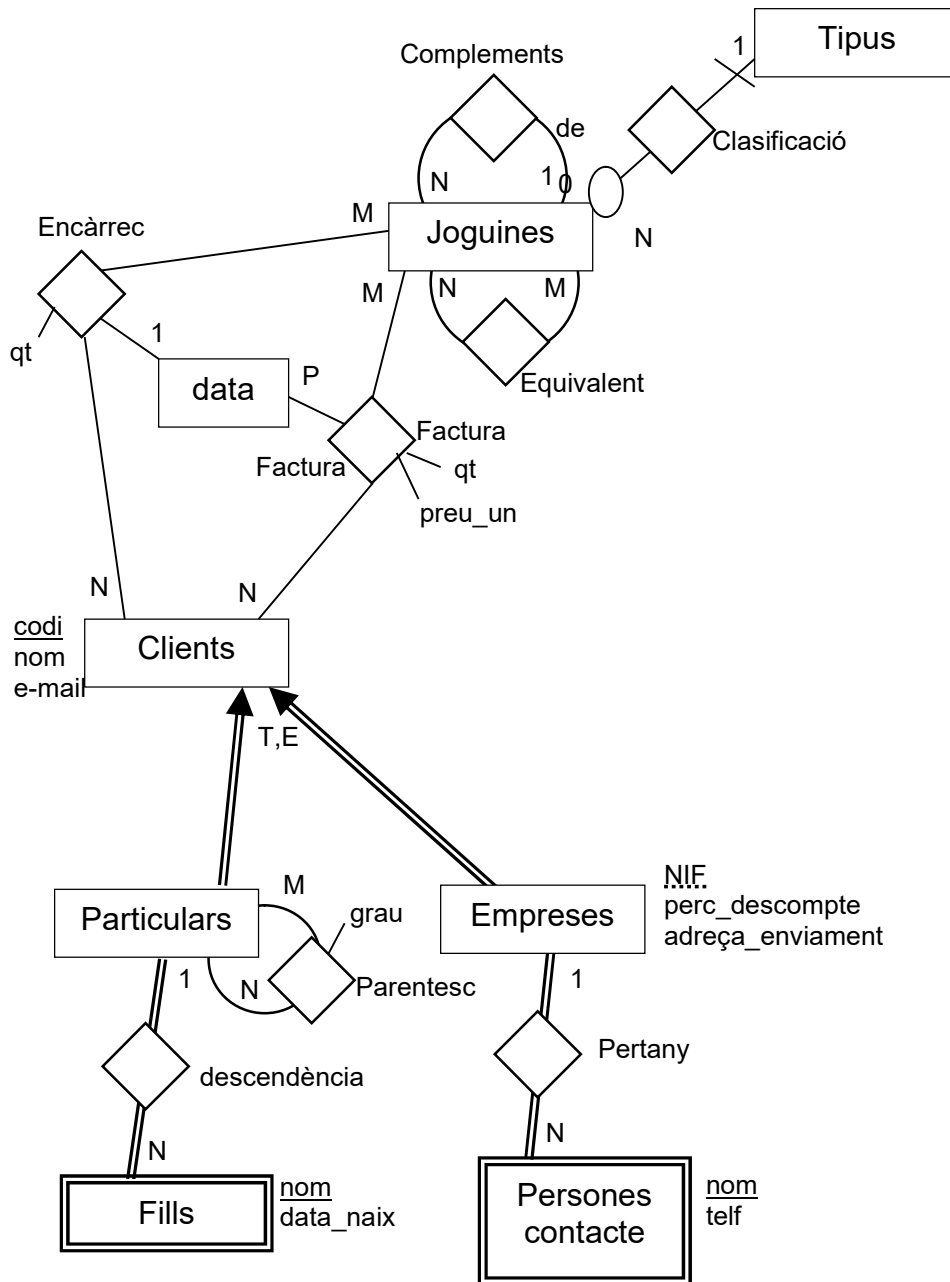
Complements
1
Tipus
de
Clasificació
N
1
0
M
Encàrrec
Joguines
N
N
M
M
qt
1
data
P
Equivalent
Factura
Factura
qt
preu_un
N
N
codi
nom
e-mail
Clients
T,E
M
NIF
perc_descompte
adreça_enviament
Particulars
grau
Empreses
1
N
Parentesc
1
descendència
Pertany
N
N
Fills
nom
data_naix
Persones contacte
nom
telf